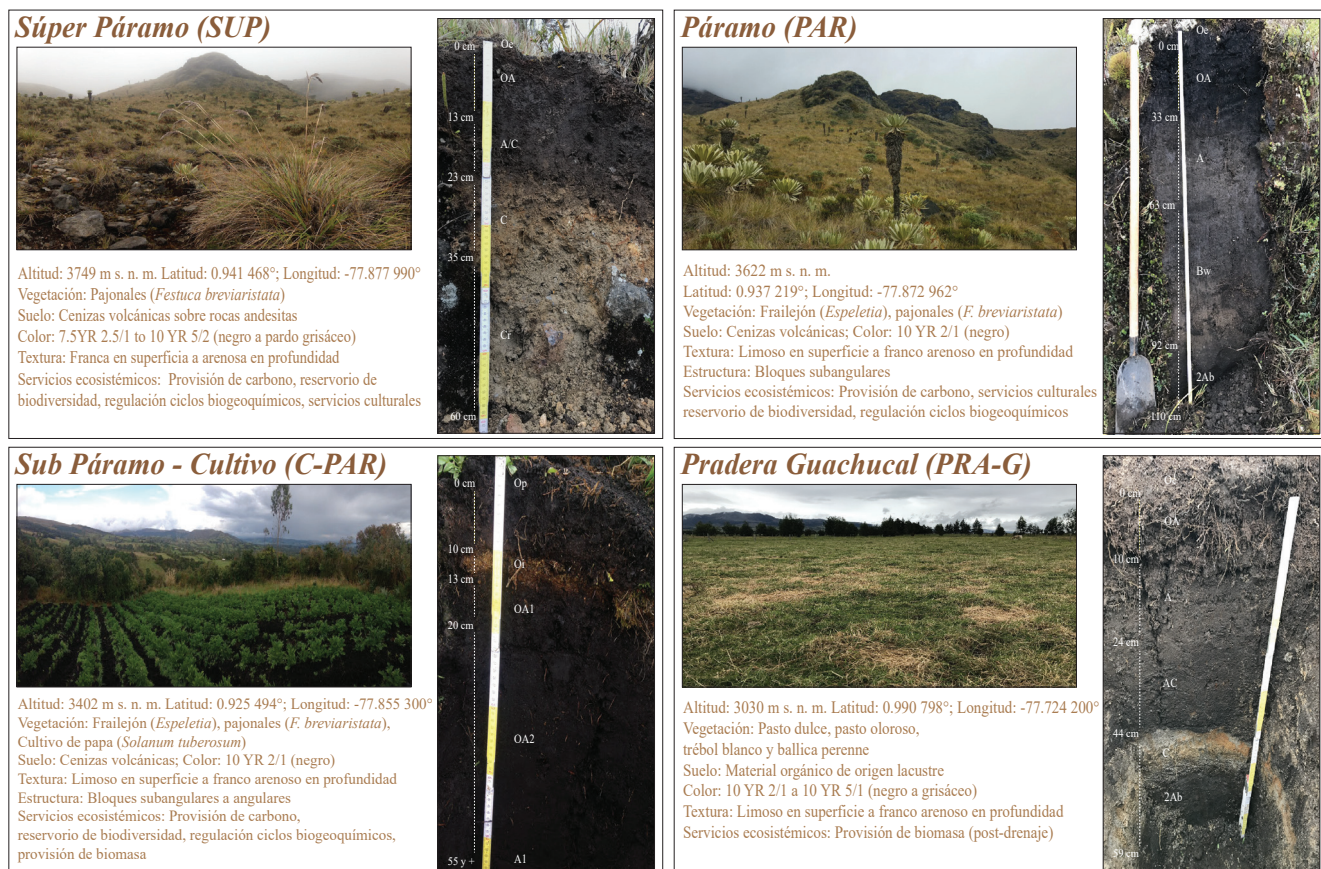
Súper Páramo (SUP)

0 cm
Oe
OA
13 cm
A/C
23 cm
C
35 cm
Cr
60 cm

Altitud: 3749 m s. n. m. Latitud: 0.941 468°; Longitud: -77.877 990°
Vegetación: Pajonales (Festuca breviaristata)
Suelo: Cenizas volcánicas sobre rocas andesitas
Color: 7.5YR 2.5/1 to 10 YR 5/2 (negro a pardo grisáceo)
Textura: Franca en superficie a arenosa en profundidad
Servicios ecosistémicos: Provisión de carbono, reservorio de biodiversidad, regulación ciclos biogeoquímicos, servicios culturales

Páramo (PAR)

0 cm
Oe
OA
33 cm
A
63 cm
Bw
92 cm
2Ab
110 cm

Altitud: 3622 m s. n. m.
Latitud: 0.937 219°; Longitud: -77.872 962°
Vegetación: Frailejón (Espeletia), pajonales (F. breviaristata)
Suelo: Cenizas volcánicas; Color: 10 YR 2/1 (negro)
Textura: Limoso en superficie a franco arenoso en profundidad
Estructura: Bloques subangulares
Servicios ecosistémicos: Provisión de carbono, servicios culturales reservorio de biodiversidad, regulación ciclos biogeoquímicos

Sub Páramo - Cultivo (C-PAR)

0 cm
Op
10 cm
13 cm
Oi
OA1
20 cm
OA2
55 y +
A1

Altitud: 3402 m s. n. m. Latitud: 0.925 494°; Longitud: -77.855 300°
Vegetación: Frailejón (Espeletia), pajonales (F. breviaristata), Cultivo de papa (Solanum tuberosum)
Suelo: Cenizas volcánicas; Color: 10 YR 2/1 (negro)
Textura: Limoso en superficie a franco arenoso en profundidad
Estructura: Bloques subangulares a angulares
Servicios ecosistémicos: Provisión de carbono, reservorio de biodiversidad, regulación ciclos biogeoquímicos, provisión de biomasa

Pradera Guachucal (PRA-G)

0 cm
Oe
OA
10 cm
A
24 cm
AC
44 cm
C
2Ab
59 cm

Altitud: 3030 m s. n. m. Latitud: 0.990 798°; Longitud: -77.724 200°
Vegetación: Pasto dulce, pasto oloroso, trébol blanco y ballica perenne
Suelo: Material orgánico de origen lacustre
Color: 10 YR 2/1 a 10 YR 5/1 (negro a grisáceo)
Textura: Limoso en superficie a franco arenoso en profundidad
Servicios ecosistémicos: Provisión de biomasa (post-drenaje)